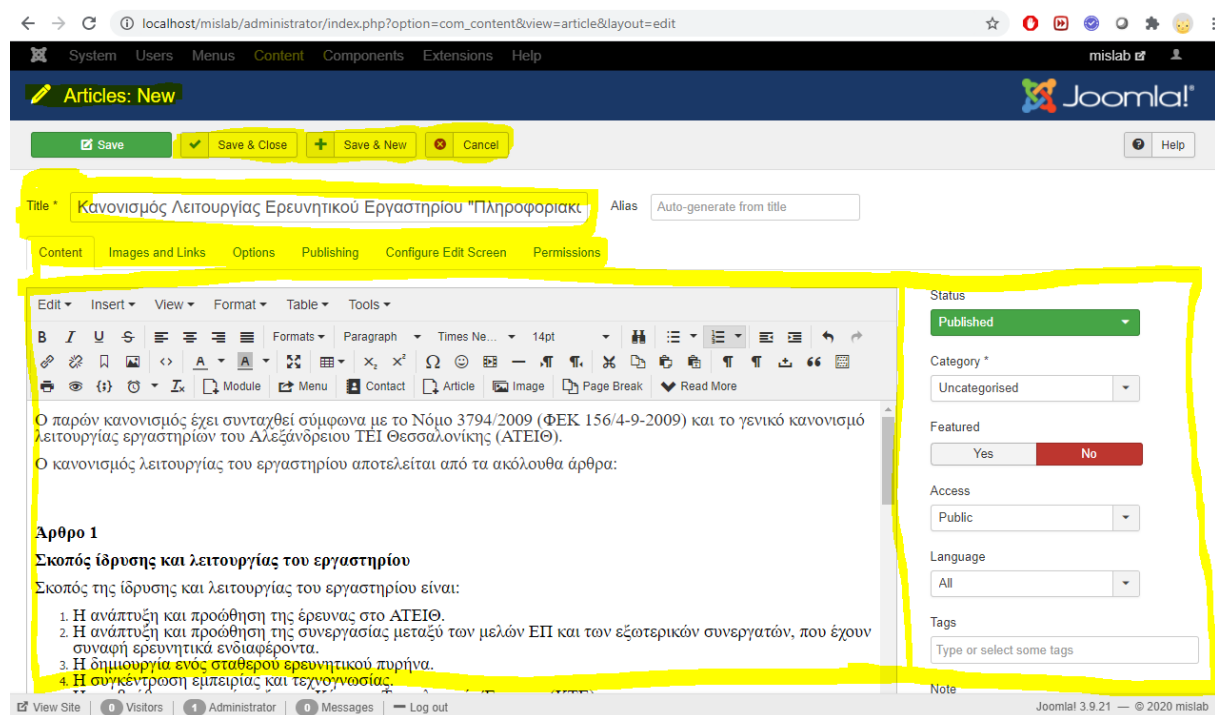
localhost/mislab/administrator/index.php?option=com_content&view=article&layout=edit

System Users Menus Content Components Extensions Help

mislab

Articles: New

Joomla!

Save
Save & Close
Save & New
Cancel
Help

Title * Κανονισμός Λειτουργίας Ερευνητικού Εργαστηρίου "Πληροφορικ

Alias Auto-generate from title

Content Images and Links Options Publishing Configure Edit Screen Permissions

Edit Insert View Format Table Tools

Formats Paragraph Times Ne... 14pt

Module Menu Contact Article Image Page Break Read More

Ο παρών κανονισμός έχει συνταχθεί σύμφωνα με το Νόμο 3794/2009 (ΦΕΚ 156/4-9-2009) και το γενικό κανονισμό λειτουργίας εργαστηρίων του Αλεξάνδρειου ΤΕΙ Θεσσαλονίκης (ΑΤΕΙΘ).

Ο κανονισμός λειτουργίας του εργαστηρίου αποτελείται από τα ακόλουθα άρθρα:

Άρθρο 1

Σκοπός ίδρυσης και λειτουργίας του εργαστηρίου

Σκοπός της ίδρυσης και λειτουργίας του εργαστηρίου είναι:

1. Η ανάπτυξη και προώθηση της έρευνας στο ΑΤΕΙΘ.
2. Η ανάπτυξη και προώθηση της συνεργασίας μεταξύ των μελών ΕΠ και των εξωτερικών συνεργατών, που έχουν συναφή ερευνητικά ενδιαφέροντα.
3. Η δημιουργία ενός σταθερού ερευνητικού πυρήνα.
4. Η συγκέντρωση εμπειρίας και τεχνογνωσίας.

Status
Published
Category *
Uncategorised
Featured
Yes No
Access
Public
Language
All
Tags
Type or select some tags
Note

View Site | 0 Visitors | 1 Administrator | 0 Messages | Log out

Joomla! 3.9.21 — © 2020 mislab